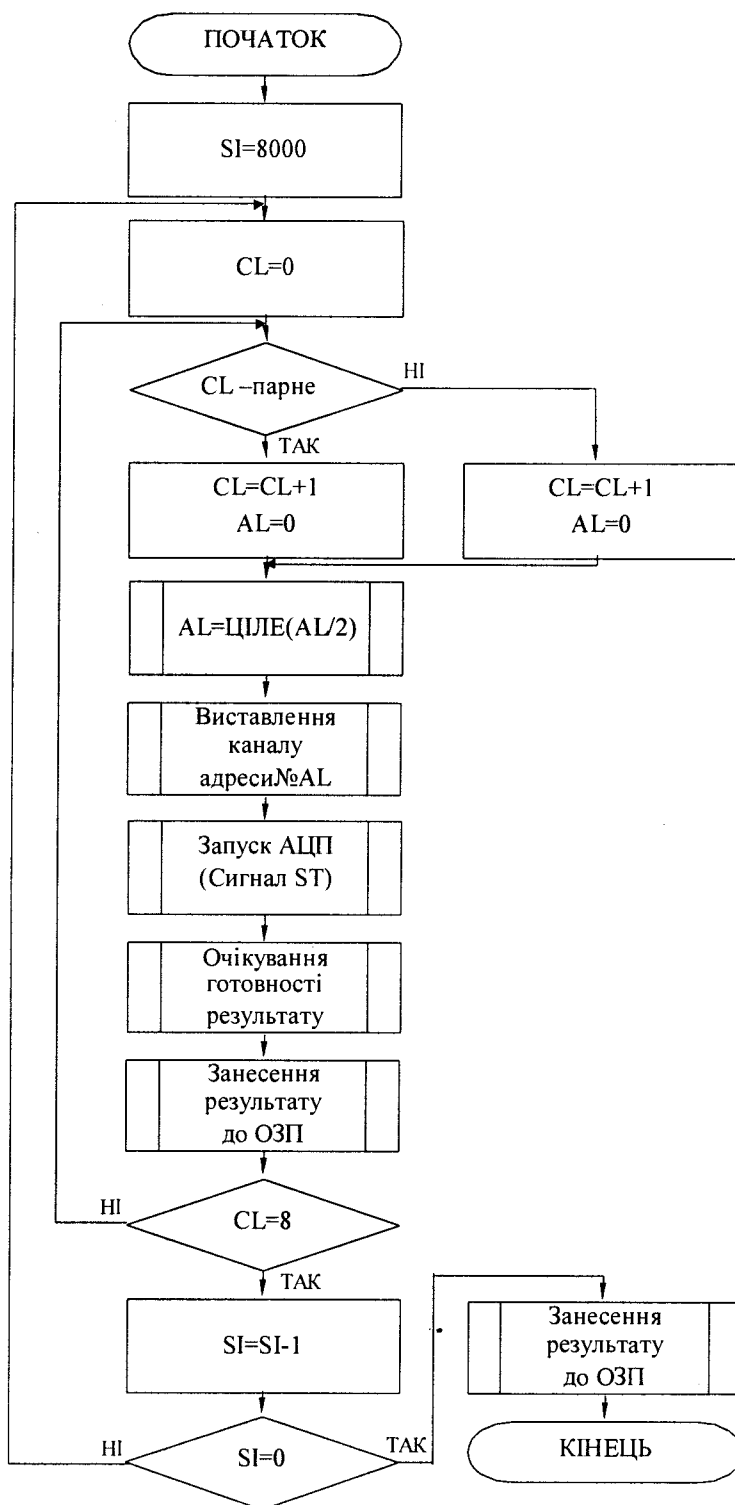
ПОЧАТОК

SI=8000

CL=0

CL –парне

НІ

ТАК

CL=CL+1
AL=0

CL=CL+1
AL=0

AL=ЦІЛЕ(AL/2)

Виставлення каналу адреси№AL

Запуск АЦП (Сигнал ST)

Очікування готовності результату

Занесення результату до ОЗП

НІ

CL=8

ТАК

SI=SI-1

Занесення результату до ОЗП

НІ

SI=0

ТАК

КІНЕЦЬ